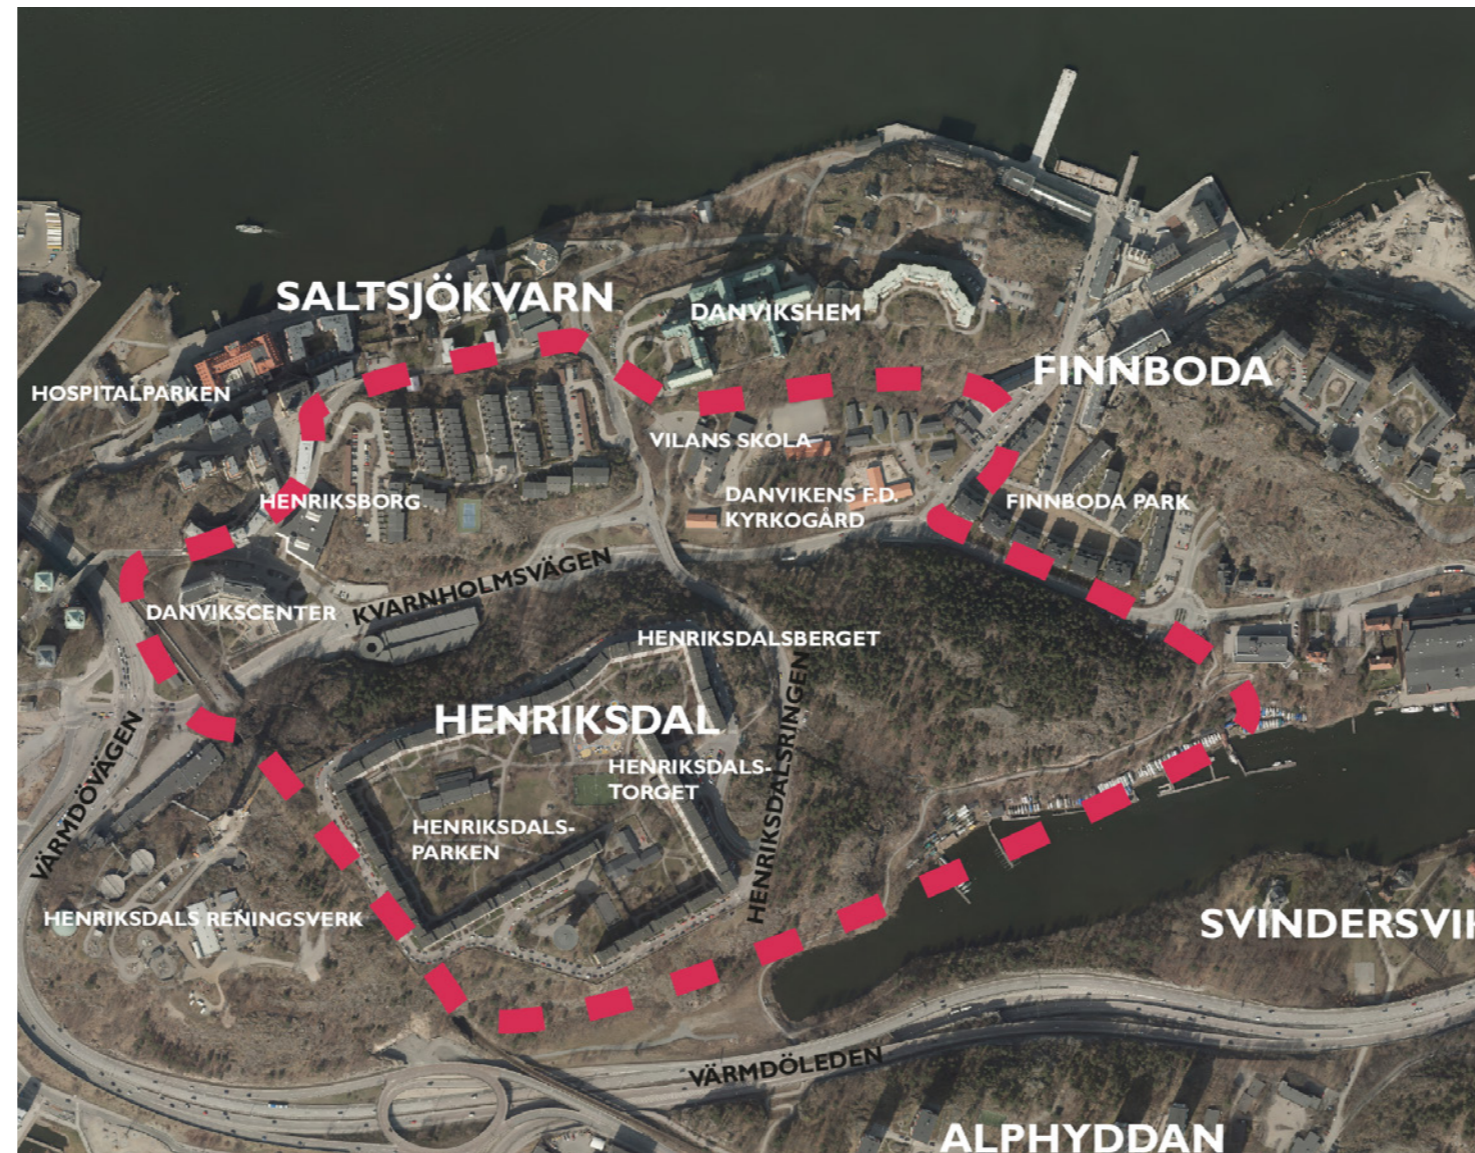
SALTSJÖKVARN

DANVIKSHEM

FINNBODA

HOSPITALPARKEN

VILANS SKOLA

HENRIKSBORG

DANVIKENS F.D. KYRKOGÅRD

FINNBODA PARK

DANVIKSCENTER

KVARNHOLMSVÄGEN

HENRIKSDALSBERGET

HENRIKSDAL

HENRIKSDALSRINGEN

HENRIKSDALS-TORGET

VÄRMDÖVÄGEN

HENRIKSDALS-PARKEN

HENRIKSDALS RENINGSVERK

SVINDERSVI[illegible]

VÄRMDÖLEDEN

ALPHYDDAN